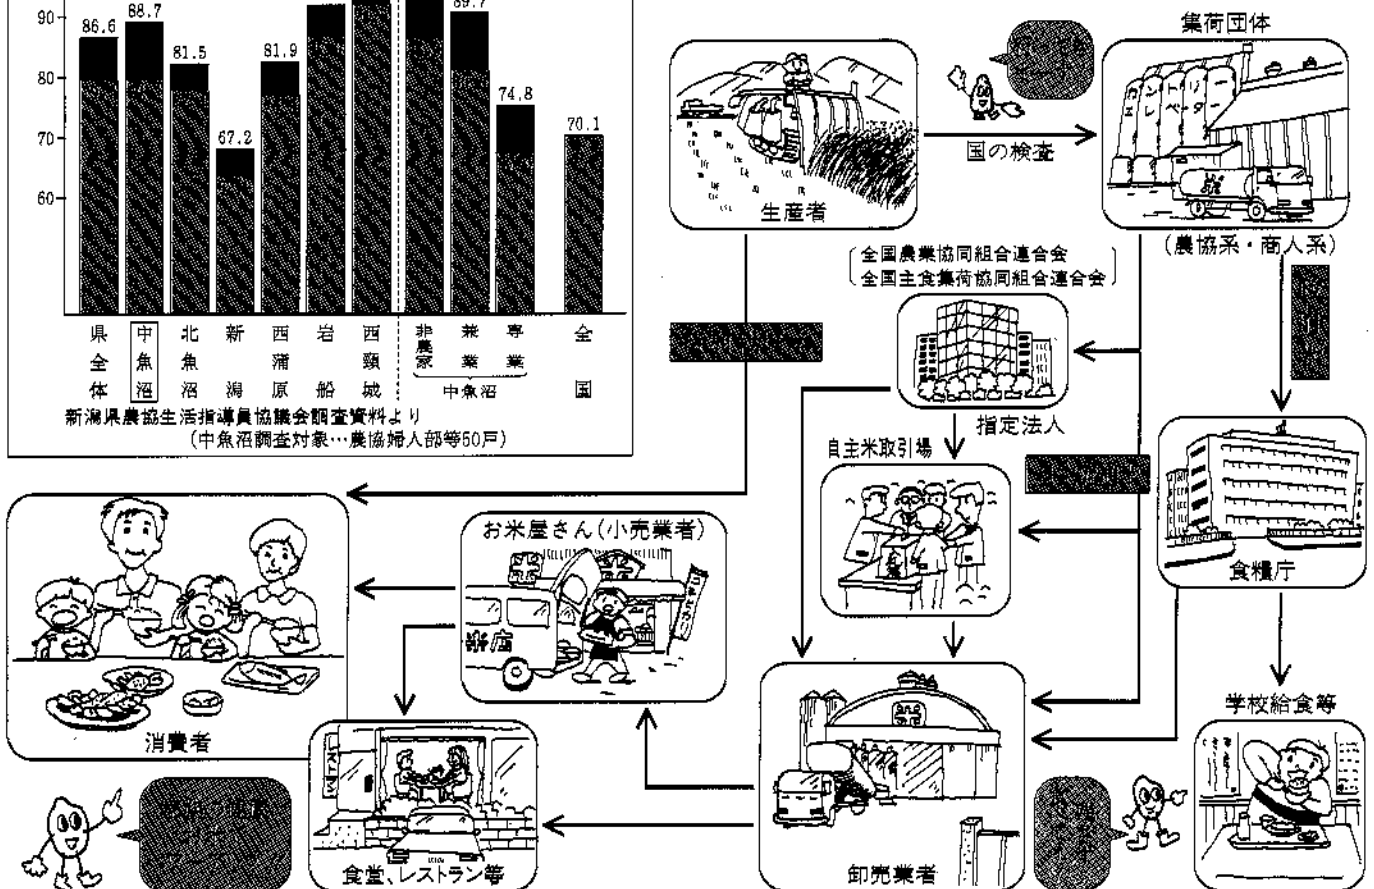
90
80
70
60
86.6
88.7
81.5
67.2
81.9
89.7
74.8
70.1

| 県全体 | 中魚沼 | 北魚沼 | 新潟 | 西蒲原 | 岩船 | 西頸城 | 非農家 | 兼業 | 専業 | 全国 |
|---|---|---|---|---|---|---|---|---|---|---|

中魚沼

新潟県農協生活指導員協議会調査資料より
(中魚沼調査対象…農協婦人部等50戸)

生産者
国の検査
集荷団体
カントリーエレベーター
(農協系・商人系)
全国農業協同組合連合会
全国主食集荷協同組合連合会
指定法人
自主米取引場
食糧庁
学校給食等
卸売業者
お米屋さん(小売業者)
米店
消費者
食堂、レストラン等
レストラン